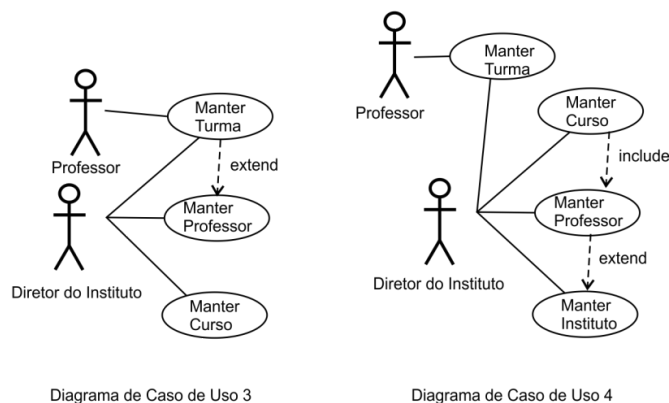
Manter Turma

Professor

extend

Manter Professor

Diretor do Instituto

Manter Curso

Diagrama de Caso de Uso 3

Professor

Manter Turma

Manter Curso

include

Manter Professor

extend

Diretor do Instituto

Manter Instituto

Diagrama de Caso de Uso 4